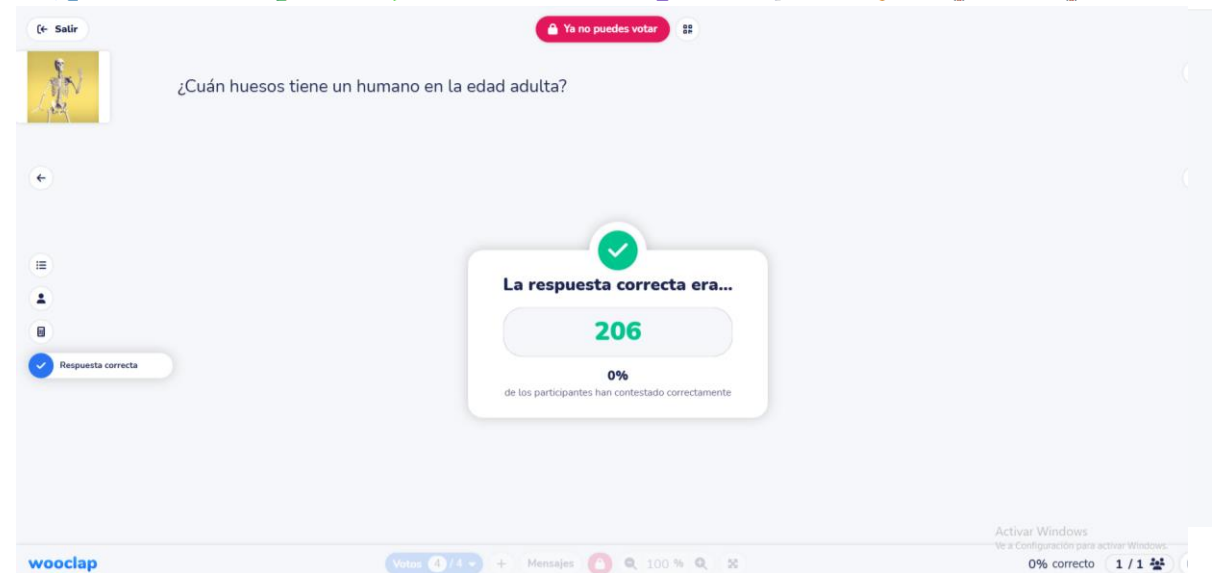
Salir

Ya no puedes votar

¿Cuán huesos tiene un humano en la edad adulta?

Respuesta correcta

La respuesta correcta era...

206

0%
de los participantes han contestado correctamente

Activar Windows
Ve a Configuración para activar Windows.

wooclap

Votos 4 / 4

Mensajes

100 %

0% correcto 1 / 1